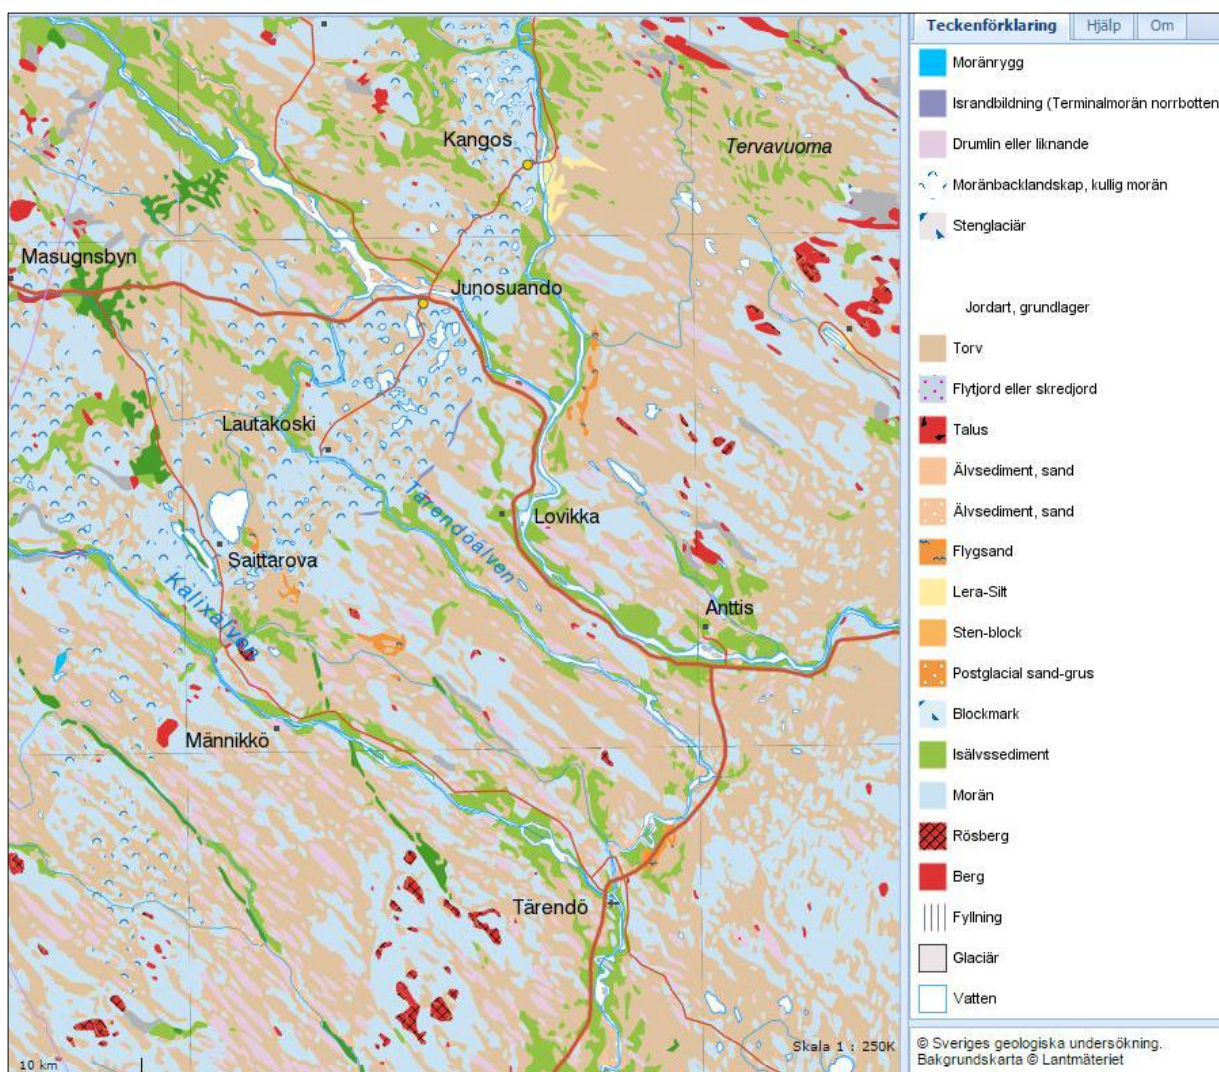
Kangos
Tervavuoma
Masugnsbyn
Junosuando
Lautakoski
Tärendöälven
Lovikka
Saittarova
Kalixälven
Anttis
Männikkö
Tärendö
10 km
Skala 1 : 250K

Teckenförklaring | Hjälp | Om

Moränrygg
Israndbildning (Terminalmorän norrbotten
Drumlin eller liknande
Moränbacklandskap, kullig morän
Stenglaciär

Jordart, grundlager
Torv
Flytjord eller skredjord
Talus
Älvsediment, sand
Älvsediment, sand
Flygsand
Lera-Silt
Sten-block
Postglacial sand-grus
Blockmark
Isälvssediment
Morän
Rösberg
Berg
Fyllning
Glaciär
Vatten

© Sveriges geologiska undersökning.
Bakgrundskarta © Lantmäteriet